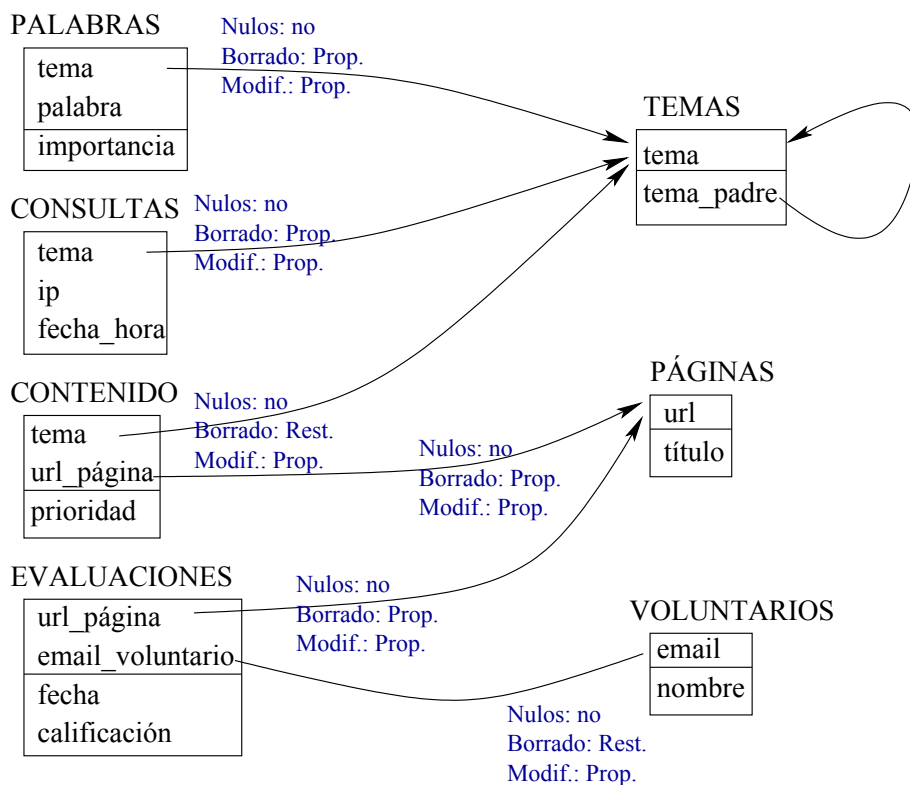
PALABRAS
| tema |
|---|
| palabra |
| importancia |

Nulos: no
Borrado: Prop.
Modif.: Prop.

TEMAS
| tema |
|---|
| tema_padre |

CONSULTAS
| tema |
|---|
| ip |
| fecha_hora |

Nulos: no
Borrado: Prop.
Modif.: Prop.

CONTENIDO
| tema |
|---|
| url_página |
| prioridad |

Nulos: no
Borrado: Rest.
Modif.: Prop.

PÁGINAS
| url |
|---|
| título |

Nulos: no
Borrado: Prop.
Modif.: Prop.

EVALUACIONES
| url_página |
|---|
| email_voluntario |
| fecha |
| calificación |

Nulos: no
Borrado: Prop.
Modif.: Prop.

VOLUNTARIOS
| email |
|---|
| nombre |

Nulos: no
Borrado: Rest.
Modif.: Prop.